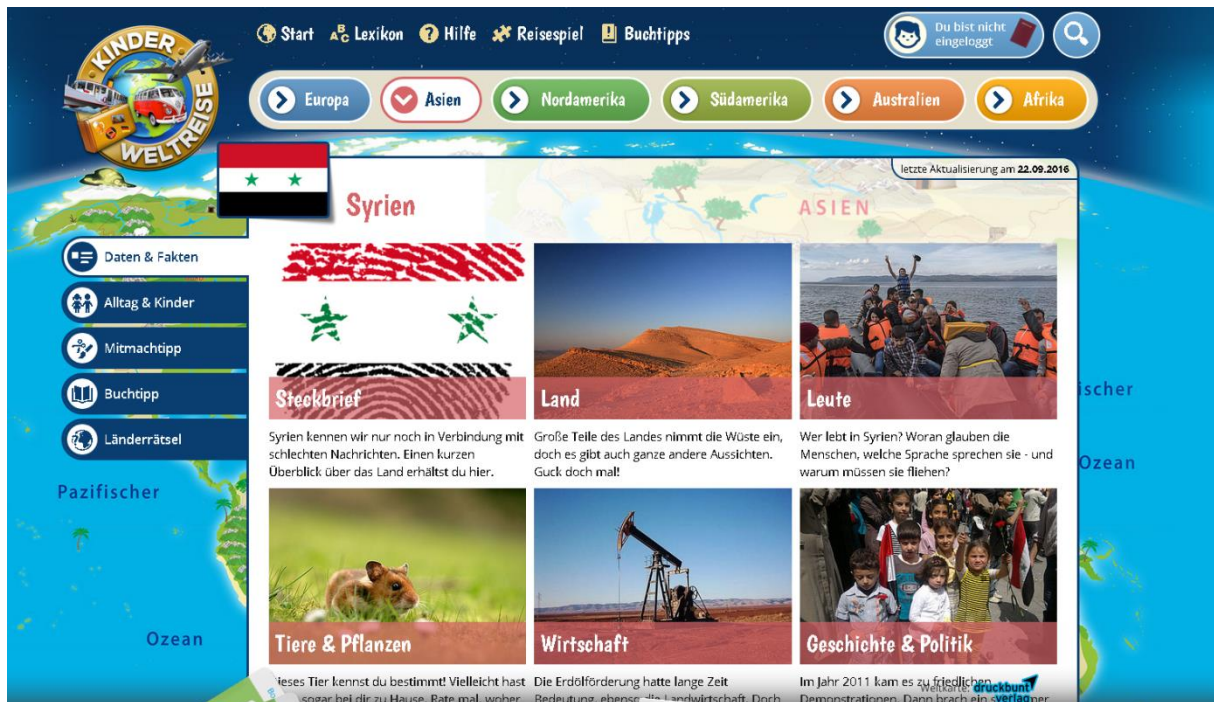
KINDER WELTREISE

Start Lexikon Hilfe Reisespiel Buchtipps

Du bist nicht eingeloggt

Europa Asien Nordamerika Südamerika Australien Afrika

letzte Aktualisierung am 22.09.2016

Syrien

ASIEN

Daten & Fakten
Alltag & Kinder
Mitmachtipp
Buchtipp
Länderrätsel

Pazifischer

Ozean

ischer

Ozean

Steckbrief

Syrien kennen wir nur noch in Verbindung mit schlechten Nachrichten. Einen kurzen Überblick über das Land erhältst du hier.

Land

Große Teile des Landes nimmt die Wüste ein, doch es gibt auch ganze andere Aussichten. Guck doch mal!

Leute

Wer lebt in Syrien? Woran glauben die Menschen, welche Sprache sprechen sie - und warum müssen sie fliehen?

Tiere & Pflanzen

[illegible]ieses Tier kennst du bestimmt! Vielleicht hast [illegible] sogar bei dir zu Hause. Rate mal, woher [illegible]

Wirtschaft

Die Erdölförderung hatte lange Zeit Bedeutung, ebenso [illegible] Landwirtschaft. Doch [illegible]

Geschichte & Politik

Im Jahr 2011 kam es zu friedlichen Demonstrationen. Dann brach ein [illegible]

Weltkarte: druckbunt verlag